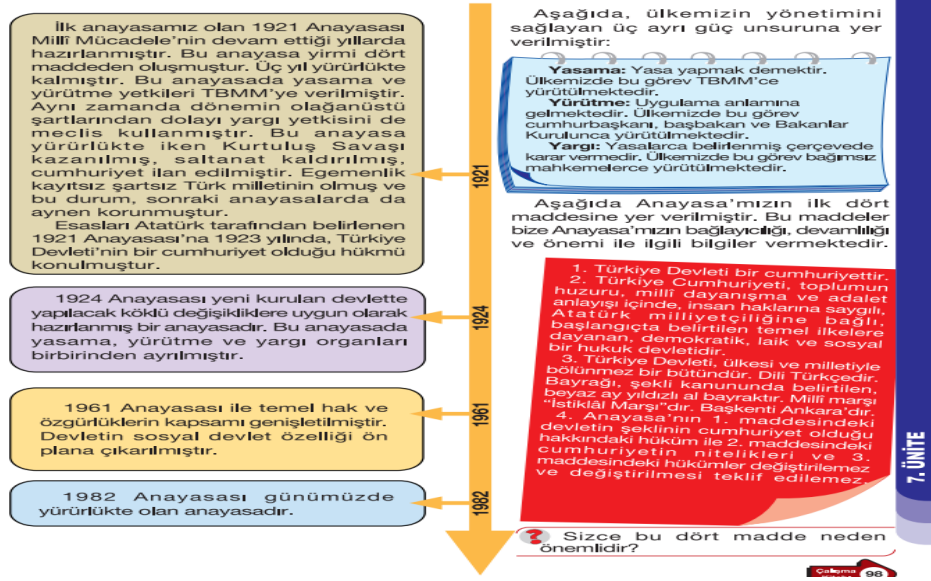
İlk anayasamız olan 1921 Anayasası Millî Mücadele'nin devam ettiği yıllarda hazırlanmıştır. Bu anayasa yirmi dört maddeden oluşmuştur. Üç yıl yürürlükte kalmıştır. Bu anayasada yasama ve yürütme yetkileri TBMM'ye verilmiştir. Aynı zamanda dönemin olağanüstü şartlarından dolayı yargı yetkisini de meclis kullanmıştır. Bu anayasa yürürlükte iken Kurtuluş Savaşı kazanılmış, saltanat kaldırılmış, cumhuriyet ilan edilmiştir. Egemenlik kayıtsız şartsız Türk milletinin olmuş ve bu durum, sonraki anayasalarda da aynen korunmuştur.

Esasları Atatürk tarafından belirlenen 1921 Anayasası'na 1923 yılında, Türkiye Devleti'nin bir cumhuriyet olduğu hükmü konulmuştur.

1921

1924 Anayasası yeni kurulan devlette yapılacak köklü değişikliklere uygun olarak hazırlanmış bir anayasadır. Bu anayasada yasama, yürütme ve yargı organları birbirinden ayrılmıştır.

1924

1961 Anayasası ile temel hak ve özgürlüklerin kapsamı genişletilmiştir. Devletin sosyal devlet özelliği ön plana çıkarılmıştır.

1961

1982 Anayasası günümüzde yürürlükte olan anayasadır.

1982

Aşağıda, ülkemizin yönetimini sağlayan üç ayrı güç unsuruna yer verilmiştir:

Yasama: Yasa yapmak demektir. Ülkemizde bu görev TBMM'ce yürütülmektedir.
Yürütme: Uygulama anlamına gelmektedir. Ülkemizde bu görev cumhurbaşkanı, başbakan ve Bakanlar Kurulunca yürütülmektedir.
Yargı: Yasalarca belirlenmiş çerçevede karar vermedir. Ülkemizde bu görev bağımsız mahkemelerce yürütülmektedir.

Aşağıda Anayasa'mızın ilk dört maddesine yer verilmiştir. Bu maddeler bize Anayasa'mızın bağlayıcılığı, devamlılığı ve önemi ile ilgili bilgiler vermektedir.

1. Türkiye Devleti bir cumhuriyettir.
2. Türkiye Cumhuriyeti, toplumun huzuru, millî dayanışma ve adalet anlayışı içinde, insan haklarına saygılı, Atatürk milliyetçiliğine bağlı, başlangıçta belirtilen temel ilkelere dayanan, demokratik, laik ve sosyal bir hukuk devletidir.
3. Türkiye Devleti, ülkesi ve milletiyle bölünmez bir bütündür. Dili Türkçedir. Bayrağı, şekli kanununda belirtilen, beyaz ay yıldızlı al bayraktır. Millî marşı "İstiklâl Marşı"dır. Başkenti Ankara'dır.
4. Anayasa'nın 1. maddesindeki devletin şeklinin cumhuriyet olduğu hakkındaki hüküm ile 2. maddesindeki cumhuriyetin nitelikleri ve 3. maddesindeki hükümler değiştirilemez ve değiştirilmesi teklif edilemez.

Sizce bu dört madde neden önemlidir?

7. ÜNİTE

Çalışma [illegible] 98